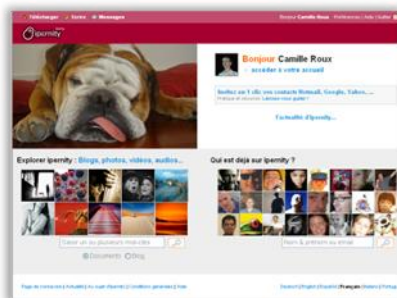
Télécharger | Envies | Messages

Bonjour Camille Roux | Préférences | Aide | Quitter

ipernity

Bonjour Camille Roux
→ accéder à votre accueil

Invitez sur 1 clic vos contacts Hotmail, Google, Yahoo, ...

l'actualité d'ipernity...

Explorer ipernity : Blogs, photos, vidéos, audios...

Qui est déjà sur ipernity ?

Documents Blog

Nom & prénom ou email

Deutsch | English | Español | Français | Italiano | Português